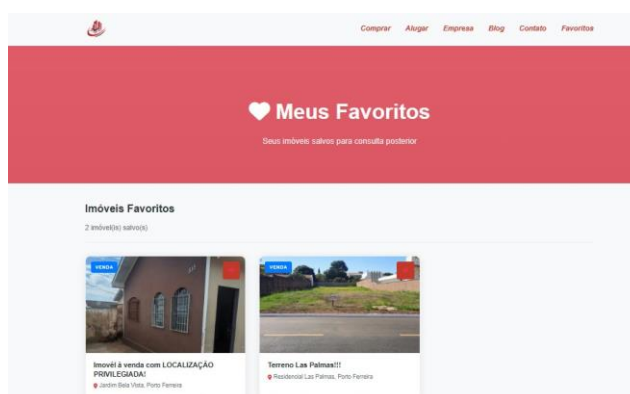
Comprar Alugar Empresa Blog Contato Favoritos

Meus Favoritos

Seus imóveis salvos para consulta posterior

Imóveis Favoritos

2 imóvel(is) salvo(s)

VENDA

Imovél à venda com LOCALIZAÇÃO PRIVILEGIADA!

Jardim Bela Vista, Porto Ferreira

VENDA

Terreno Las Palmas!!!

Residencial Las Palmas, Porto Ferreira